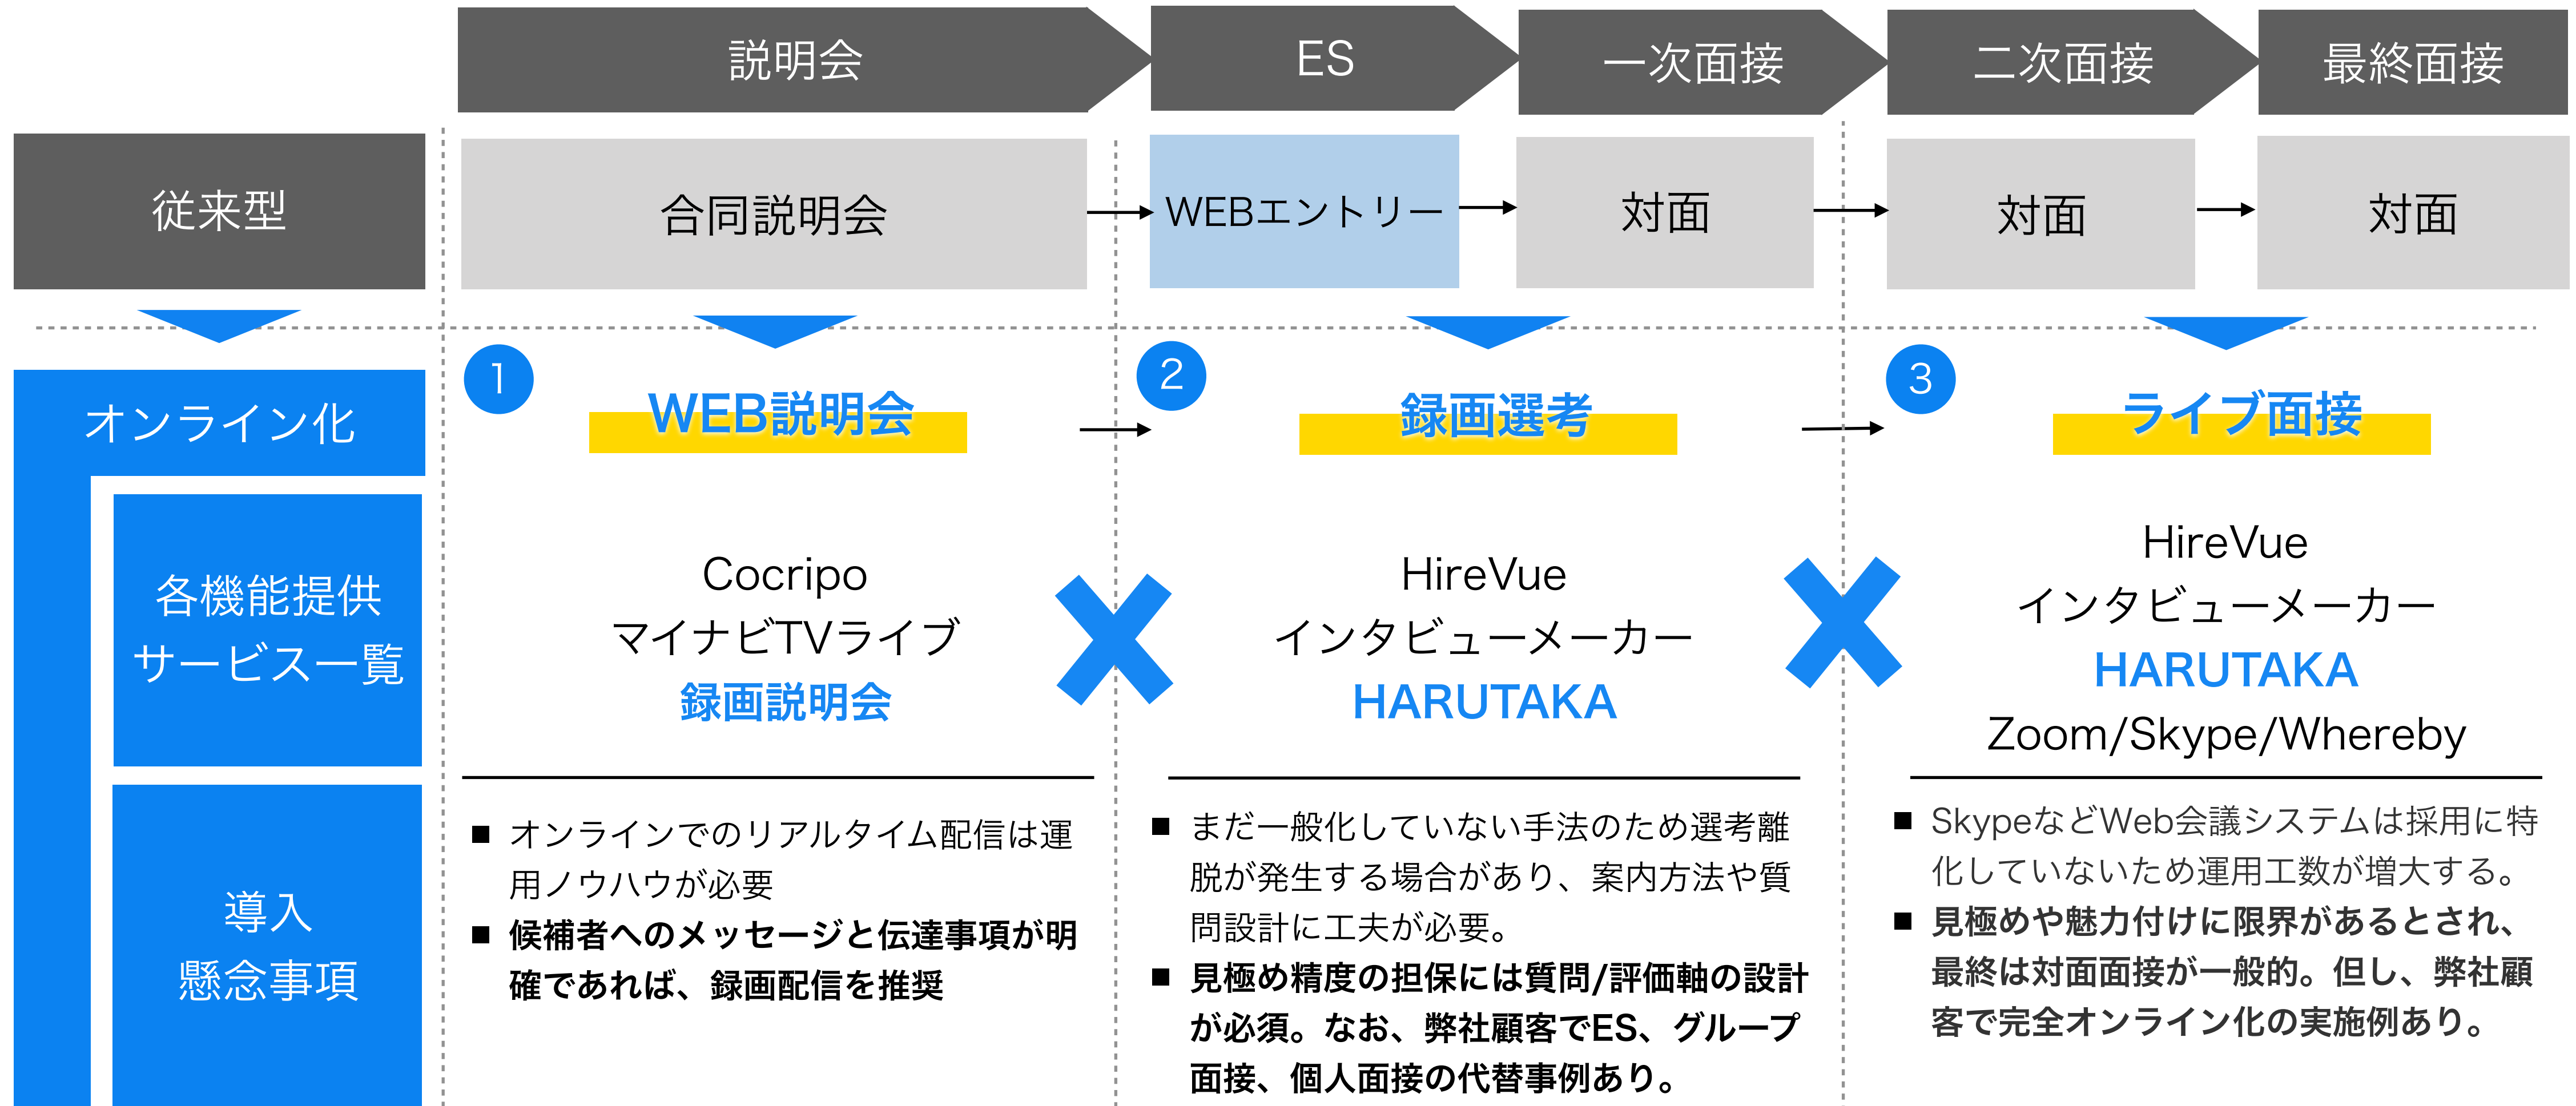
説明会

ES

一次面接

二次面接

最終面接

従来型

合同説明会

WEBエントリー

対面

対面

対面

オンライン化

各機能提供サービス一覧

導入懸念事項

1

WEB説明会

Cocripo
マイナビTVライブ
録画説明会

■ オンラインでのリアルタイム配信は運用ノウハウが必要
■ 候補者へのメッセージと伝達事項が明確であれば、録画配信を推奨

2

録画選考

HireVue
インタビューメーカー
HARUTAKA

■ まだ一般化していない手法のため選考離脱が発生する場合があり、案内方法や質問設計に工夫が必要。
■ 見極め精度の担保には質問/評価軸の設計が必須。なお、弊社顧客でES、グループ面接、個人面接の代替事例あり。

3

ライブ面接

HireVue
インタビューメーカー
HARUTAKA
Zoom/Skype/Whereby

■ SkypeなどWeb会議システムは採用に特化していないため運用工数が増大する。
■ 見極めや魅力付けに限界があるとされ、最終は対面面接が一般的。但し、弊社顧客で完全オンライン化の実施例あり。